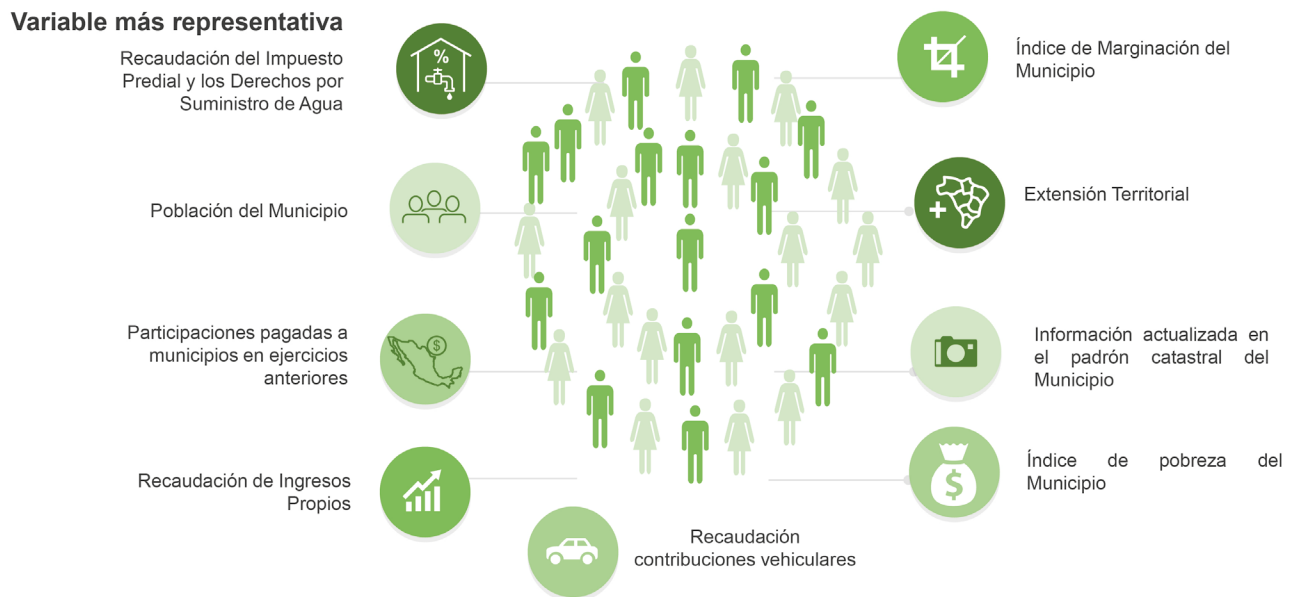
Variable más representativa

Recaudación del Impuesto Predial y los Derechos por Suministro de Agua

%

Índice de Marginación del Municipio

Población del Municipio

Extensión Territorial

Participaciones pagadas a municipios en ejercicios anteriores

Información actualizada en el padrón catastral del Municipio

Recaudación de Ingresos Propios

Índice de pobreza del Municipio

Recaudación contribuciones vehiculares